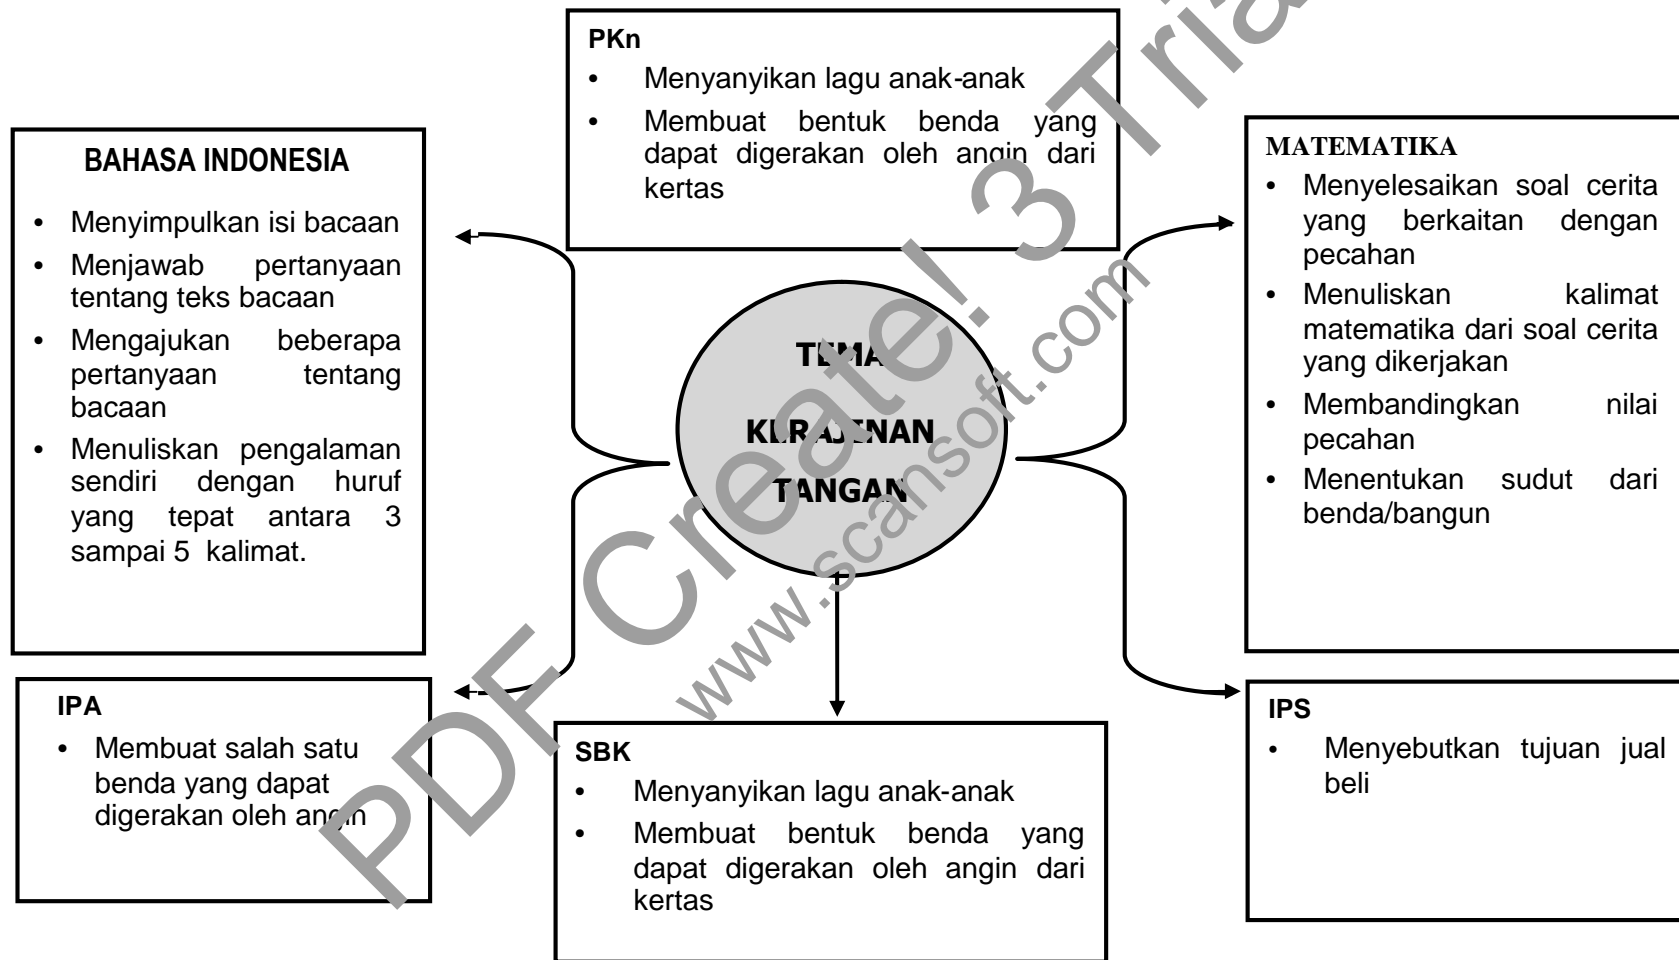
PKn

- Menyanyikan lagu anak-anak
- Membuat bentuk benda yang dapat digerakan oleh angin dari kertas

BAHASA INDONESIA

- Menyimpulkan isi bacaan
- Menjawab pertanyaan tentang teks bacaan
- Mengajukan beberapa pertanyaan tentang bacaan
- Menuliskan pengalaman sendiri dengan huruf yang tepat antara 3 sampai 5 kalimat.

TEMA
KERAJINAN
TANGAN

MATEMATIKA

- Menyelesaikan soal cerita yang berkaitan dengan pecahan
- Menuliskan kalimat matematika dari soal cerita yang dikerjakan
- Membandingkan nilai pecahan
- Menentukan sudut dari benda/bangun

IPA

- Membuat salah satu benda yang dapat digerakan oleh angin

SBK

- Menyanyikan lagu anak-anak
- Membuat bentuk benda yang dapat digerakan oleh angin dari kertas

IPS

- Menyebutkan tujuan jual beli

PDF Create! 3 Trial
www.scansoft.com